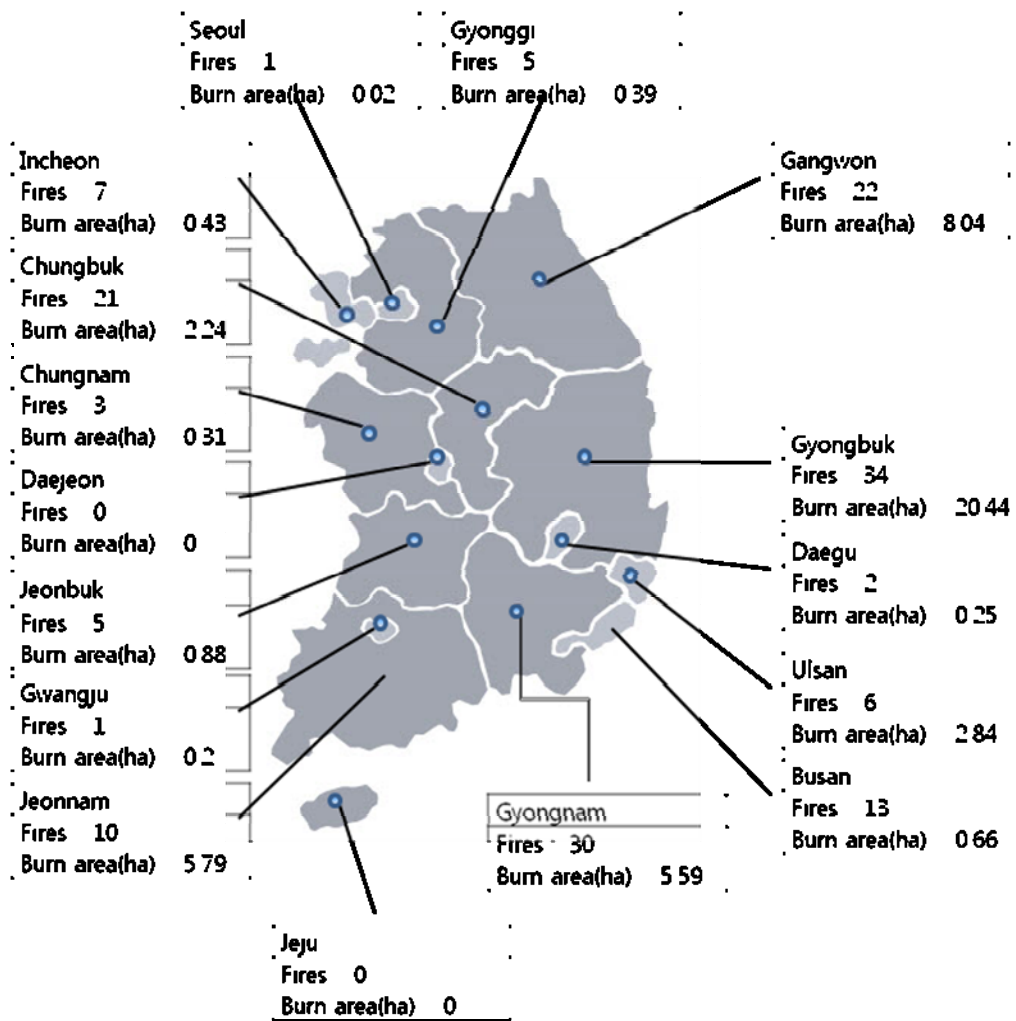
Seoul
Fires 1
Burn area(ha) 0 02

Gyonggi
Fires 5
Burn area(ha) 0 39

Incheon
Fires 7
Burn area(ha) 0 43

Gangwon
Fires 22
Burn area(ha) 8 04

Chungbuk
Fires 21
Burn area(ha) 2 24

Chungnam
Fires 3
Burn area(ha) 0 31

Gyongbuk
Fires 34
Burn area(ha) 20 44

Daejeon
Fires 0
Burn area(ha) 0

Daegu
Fires 2
Burn area(ha) 0 25

Jeonbuk
Fires 5
Burn area(ha) 0 88

Ulsan
Fires 6
Burn area(ha) 2 84

Gwangju
Fires 1
Burn area(ha) 0 2

Busan
Fires 13
Burn area(ha) 0 66

Jeonnam
Fires 10
Burn area(ha) 5 79

Gyongnam
Fires 30
Burn area(ha) 5 59

Jeju
Fires 0
Burn area(ha) 0